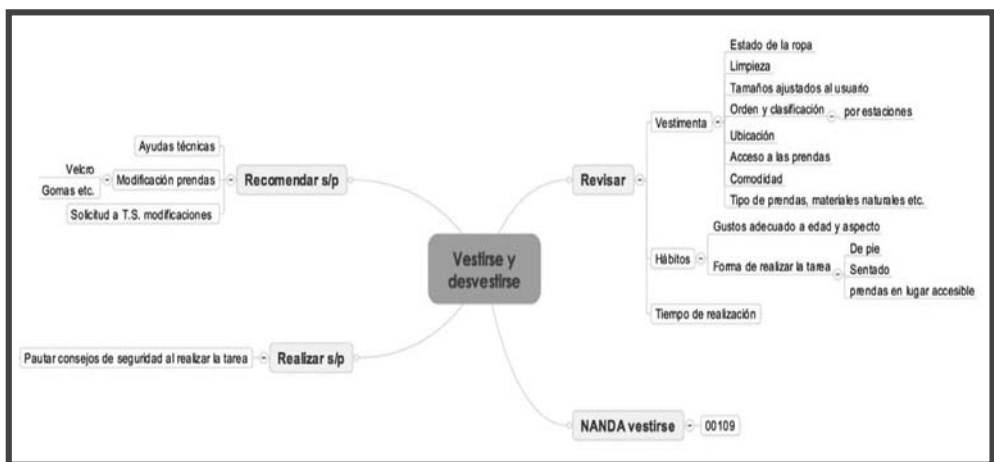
Vestirse y desvestirse

Recomendar s/p
Ayudas técnicas
Modificación prendas
Velcro
Gomas etc.
Solicitud a T.S. modificaciones

Realizar s/p
Pautar consejos de seguridad al realizar la tarea

Revisar
Vestimenta
Estado de la ropa
Limpieza
Tamaños ajustados al usuario
Orden y clasificación
por estaciones
Ubicación
Acceso a las prendas
Comodidad
Tipo de prendas, materiales naturales etc.
Hábitos
Gustos adecuado a edad y aspecto
Forma de realizar la tarea
De pie
Sentado
prendas en lugar accesible
Tiempo de realización

NANDA vestirse
00109